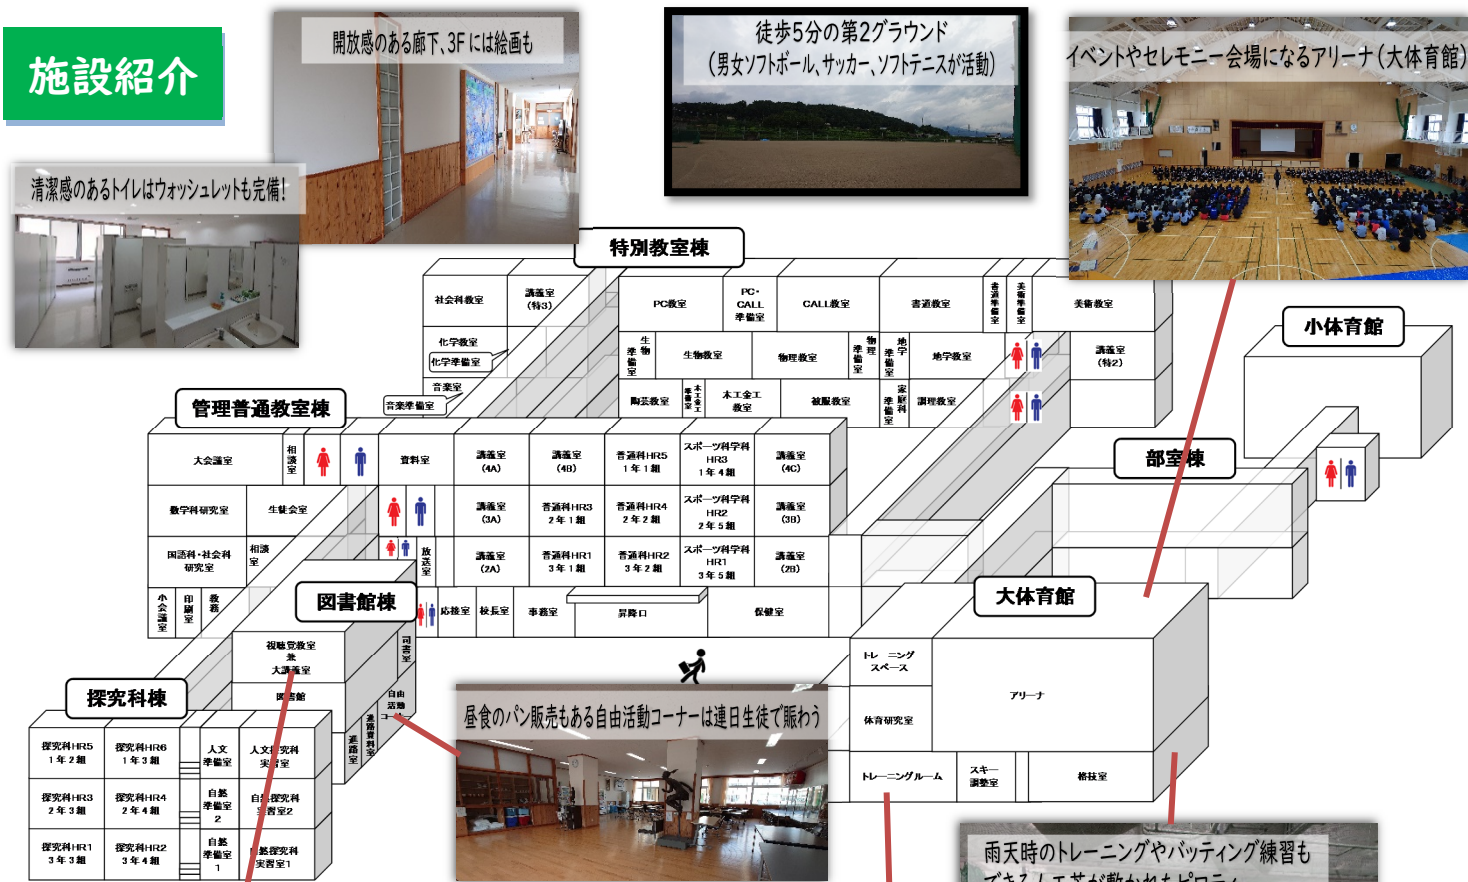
施設紹介

開放感のある廊下、3Fには絵画も

徒歩5分の第2グラウンド
(男女ソフトボール、サッカー、ソフトテニスが活動)

イベントやセレモニー会場になるアリーナ(大体育館)

清潔感のあるトイレはウォッシュレットも完備!

特別教室棟

社会科教室
講義室(特3)
化学教室
化学準備室
音楽室
音楽準備室
PC教室
PC・CALL準備室
CALL教室
書道教室
書道準備室
美術準備室
美術教室
生物準備室
生物教室
物理教室
物理準備室
地学準備室
地学教室
講義室(特2)
陶芸教室
木工金工準備室
木工金工教室
被服教室
家庭科準備室
調理教室

小体育館

管理普通教室棟

大会議室
相談室
資料室
講義室(4A)
講義室(4B)
普通科HR5 1年1組
スポーツ科学科HR3 1年4組
講義室(4C)
数学科研究室
生徒会室
講義室(3A)
普通科HR3 2年1組
普通科HR4 2年2組
スポーツ科学科HR2 2年5組
講義室(3B)
国語科・社会科研究室
相談室
放送室
講義室(2A)
普通科HR1 3年1組
普通科HR2 3年2組
スポーツ科学科HR1 3年5組
講義室(2B)
小会議室
印刷室
教務
応接室
校長室
事務室
昇降口
保健室

部室棟

図書館棟

視聴覚教室兼大講義室
司書室
図書館
自由活動コーナー
進路資料室
進路室

大体育館

トレーニングスペース
アリーナ
体育研究室
トレーニングルーム
スキー調整室
格技室

探究科棟

探究科HR5 1年2組
探究科HR6 1年3組
人文準備室
人文探究科実習室
探究科HR3 2年3組
探究科HR4 2年4組
自然準備室2
自然探究科実習室2
探究科HR1 3年3組
探究科HR2 3年4組
自然準備室1
自然探究科実習室1

昼食のパン販売もある自由活動コーナーは連日生徒で賑わう

雨天時のトレーニングやバッティング練習も
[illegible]